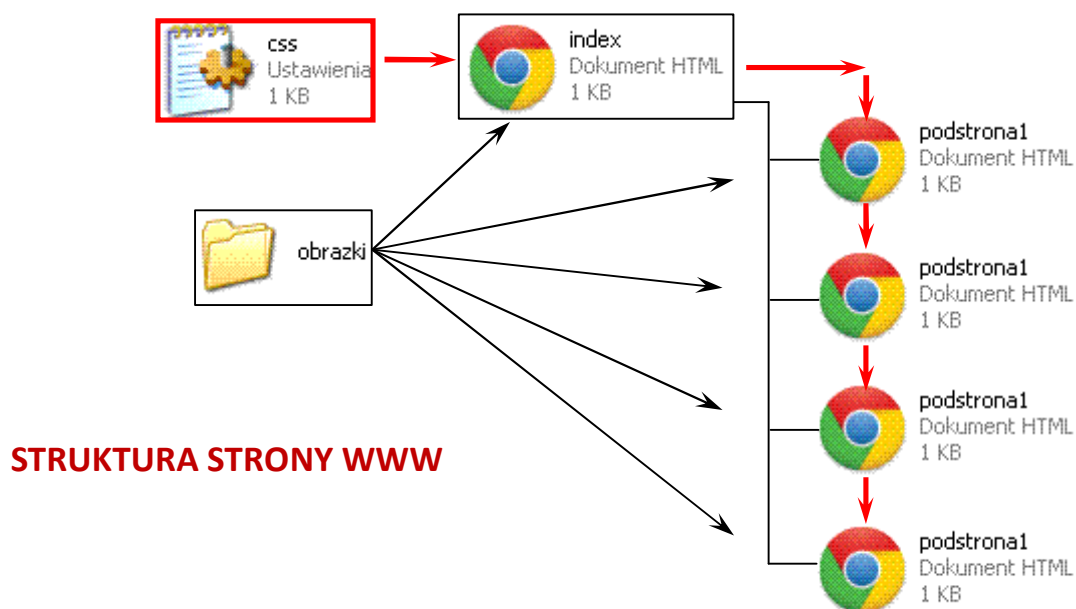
css
Ustawienia
1 KB

index
Dokument HTML
1 KB

obrazki

podstrona1
Dokument HTML
1 KB

podstrona1
Dokument HTML
1 KB

podstrona1
Dokument HTML
1 KB

podstrona1
Dokument HTML
1 KB

STRUKTURA STRONY WWW